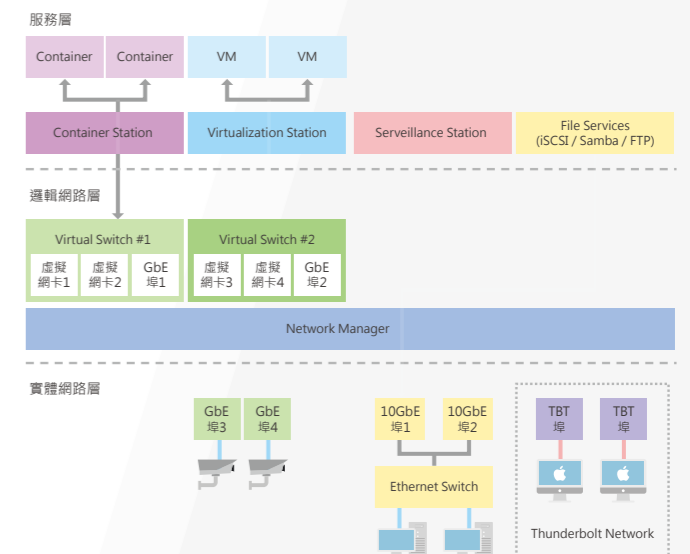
服務層

Container

Container

VM

VM

Container Station

Virtualization Station

Serveillance Station

File Services
(iSCSI / Samba / FTP)

邏輯網路層

Virtual Switch #1

虛擬
網卡1

虛擬
網卡2

GbE
埠1

Virtual Switch #2

虛擬
網卡3

虛擬
網卡4

GbE
埠2

Network Manager

實體網路層

GbE
埠3

GbE
埠4

10GbE
埠1

10GbE
埠2

Ethernet Switch

TBT
埠

TBT
埠

Thunderbolt Network